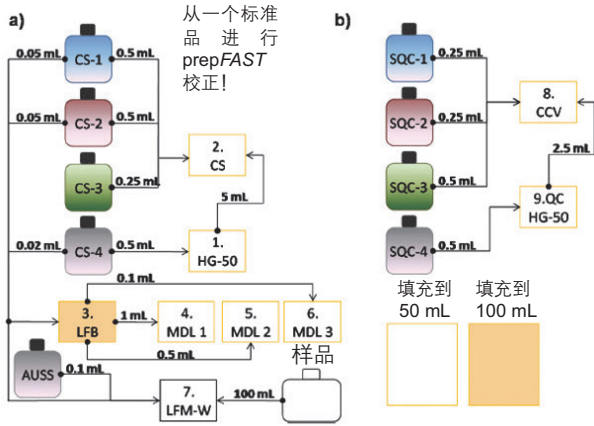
a)

从一个标准品进行prep*FAST*校正!

0.05 mL CS-1 0.5 mL

0.05 mL CS-2 0.5 mL

CS-3 0.25 mL

2. CS

5 mL

0.02 mL CS-4 0.5 mL

1. HG-50

0.1 mL

3. LFB 1 mL

4. MDL 1

5. MDL 2

6. MDL 3

0.5 mL

样品

AUSS 0.1 mL

7. LFM-W

100 mL

b)

SQC-1 0.25 mL

SQC-2 0.25 mL

8. CCV

2.5 mL

SQC-3 0.5 mL

9.QC HG-50

SQC-4 0.5 mL

填充到 50 mL

填充到 100 mL